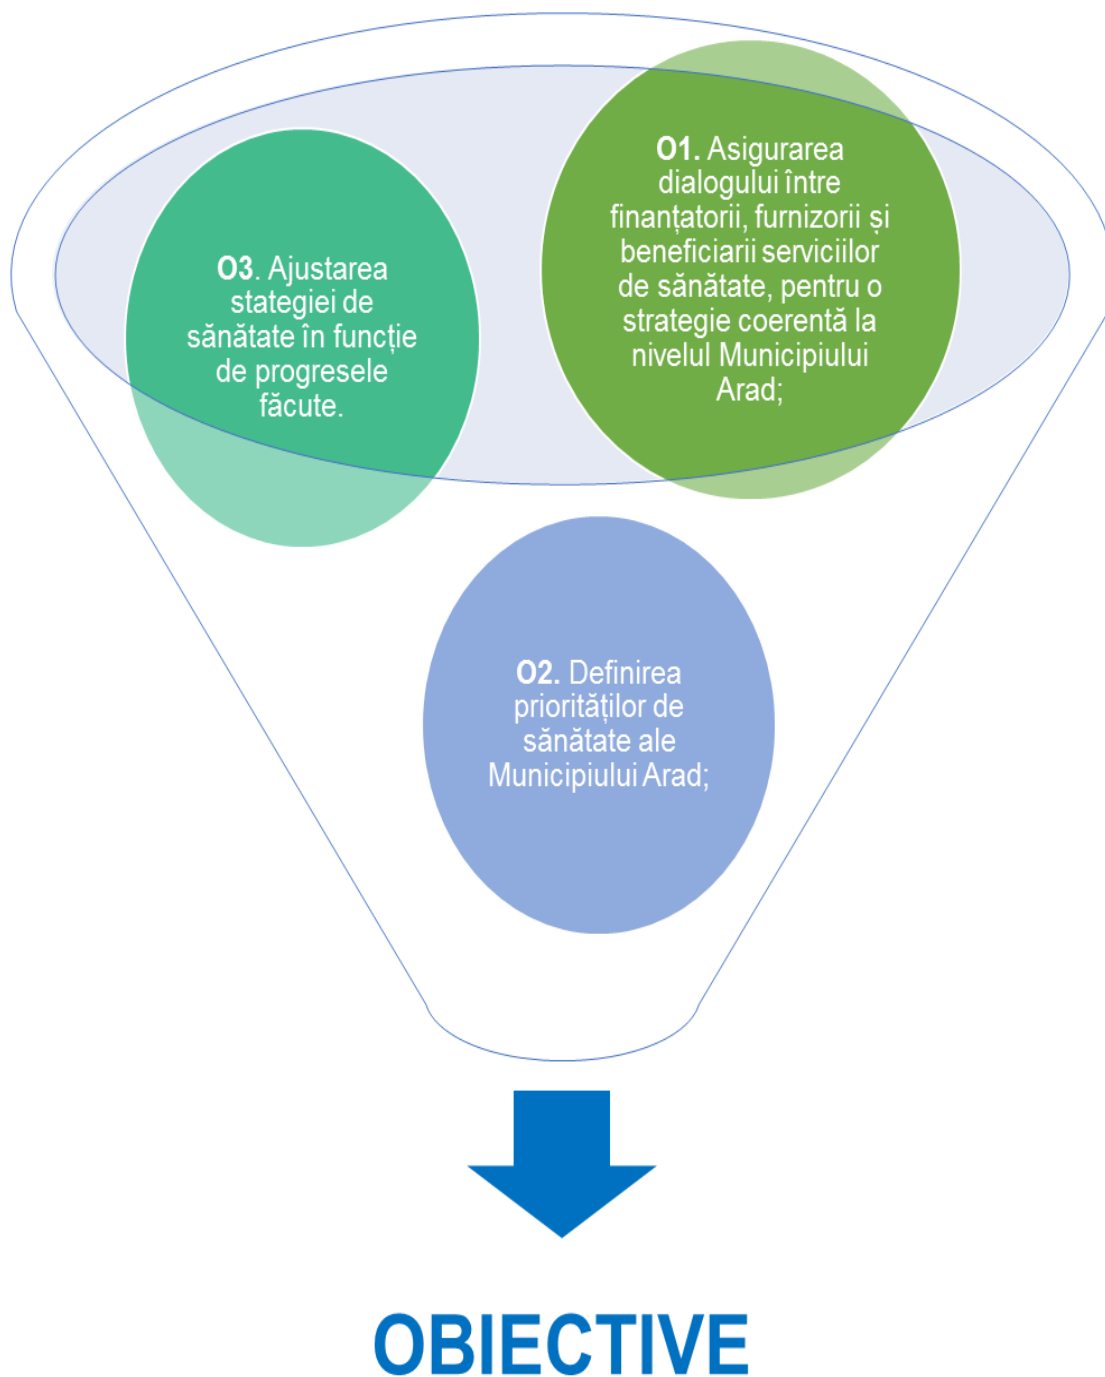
O3. Ajustarea stategiei de sănătate în funcție de progresele făcute.

O1. Asigurarea dialogului între finanțatorii, furnizorii și beneficiarii serviciilor de sănătate, pentru o strategie coerentă la nivelul Municipiului Arad;

O2. Definirea priorităților de sănătate ale Municipiului Arad;

OBIECTIVE